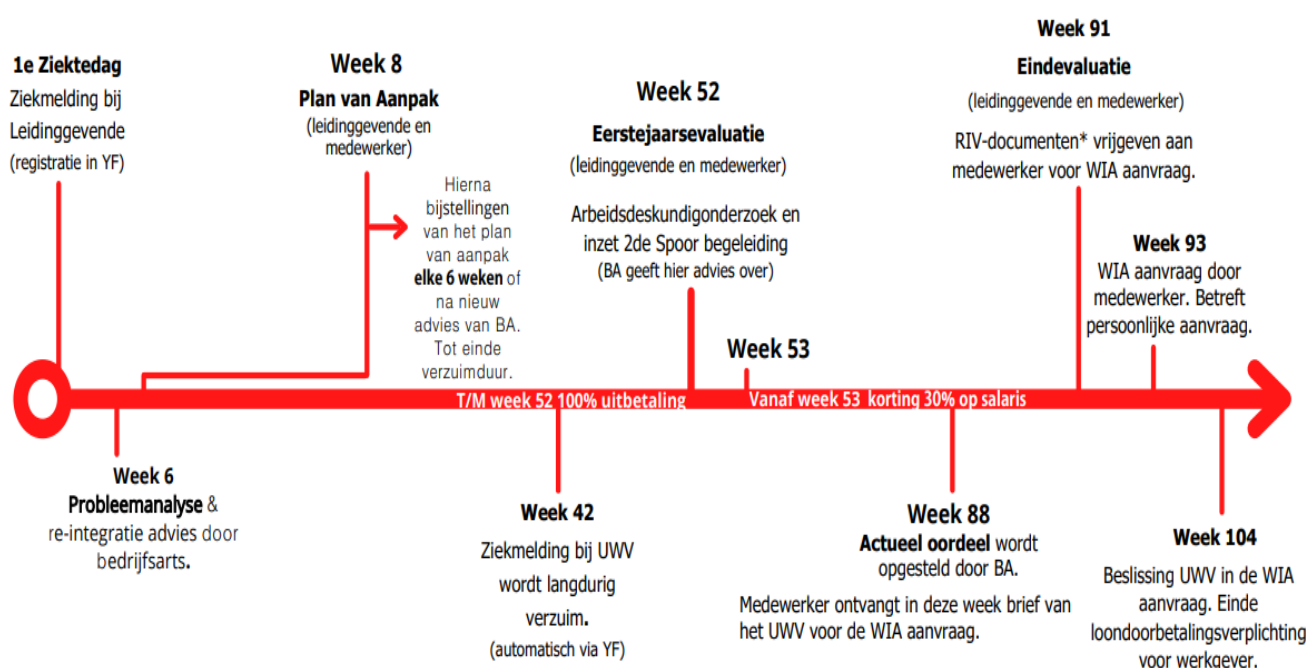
1e Ziektedag
Ziekmelding bij Leidinggevende
(registratie in YF)

Week 8
Plan van Aanpak
(leidinggevende en medewerker)

Hierna bijstellingen van het plan van aanpak **elke 6 weken** of na nieuw advies van BA. Tot einde verzuimduur.

Week 52
Eerstejaarsevaluatie
(leidinggevende en medewerker)

Arbeidsdeskundigonderzoek en inzet 2de Spoor begeleiding
(BA geeft hier advies over)

Week 53

Week 91
Eindevaluatie
(leidinggevende en medewerker)

RIV-documenten* vrijgeven aan medewerker voor WIA aanvraag.

Week 93
WIA aanvraag door medewerker. Betreft persoonlijke aanvraag.

T/M week 52 100% uitbetaling

Vanaf week 53 korting 30% op salaris

Week 6
Probleemanalyse & re-integratie advies door bedrijfsarts.

Week 42
Ziekmelding bij UWV wordt langdurig verzuim.
(automatisch via YF)

Week 88
Actueel oordeel wordt opgesteld door BA.

Medewerker ontvangt in deze week brief van het UWV voor de WIA aanvraag.

Week 104
Beslissing UWV in de WIA aanvraag. Einde loondoorbetalingsverplichting voor werkgever.